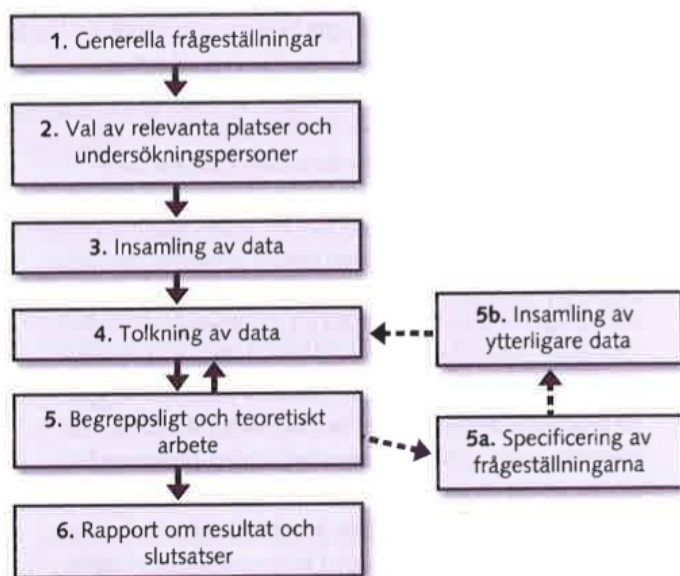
1. Generella frågeställningar

2. Val av relevanta platser och undersökningspersoner

3. Insamling av data

4. Tolkning av data

5b. Insamling av ytterligare data

5. Begreppsligt och teoretiskt arbete

5a. Specificering av frågeställningarna

6. Rapport om resultat och slutsatser